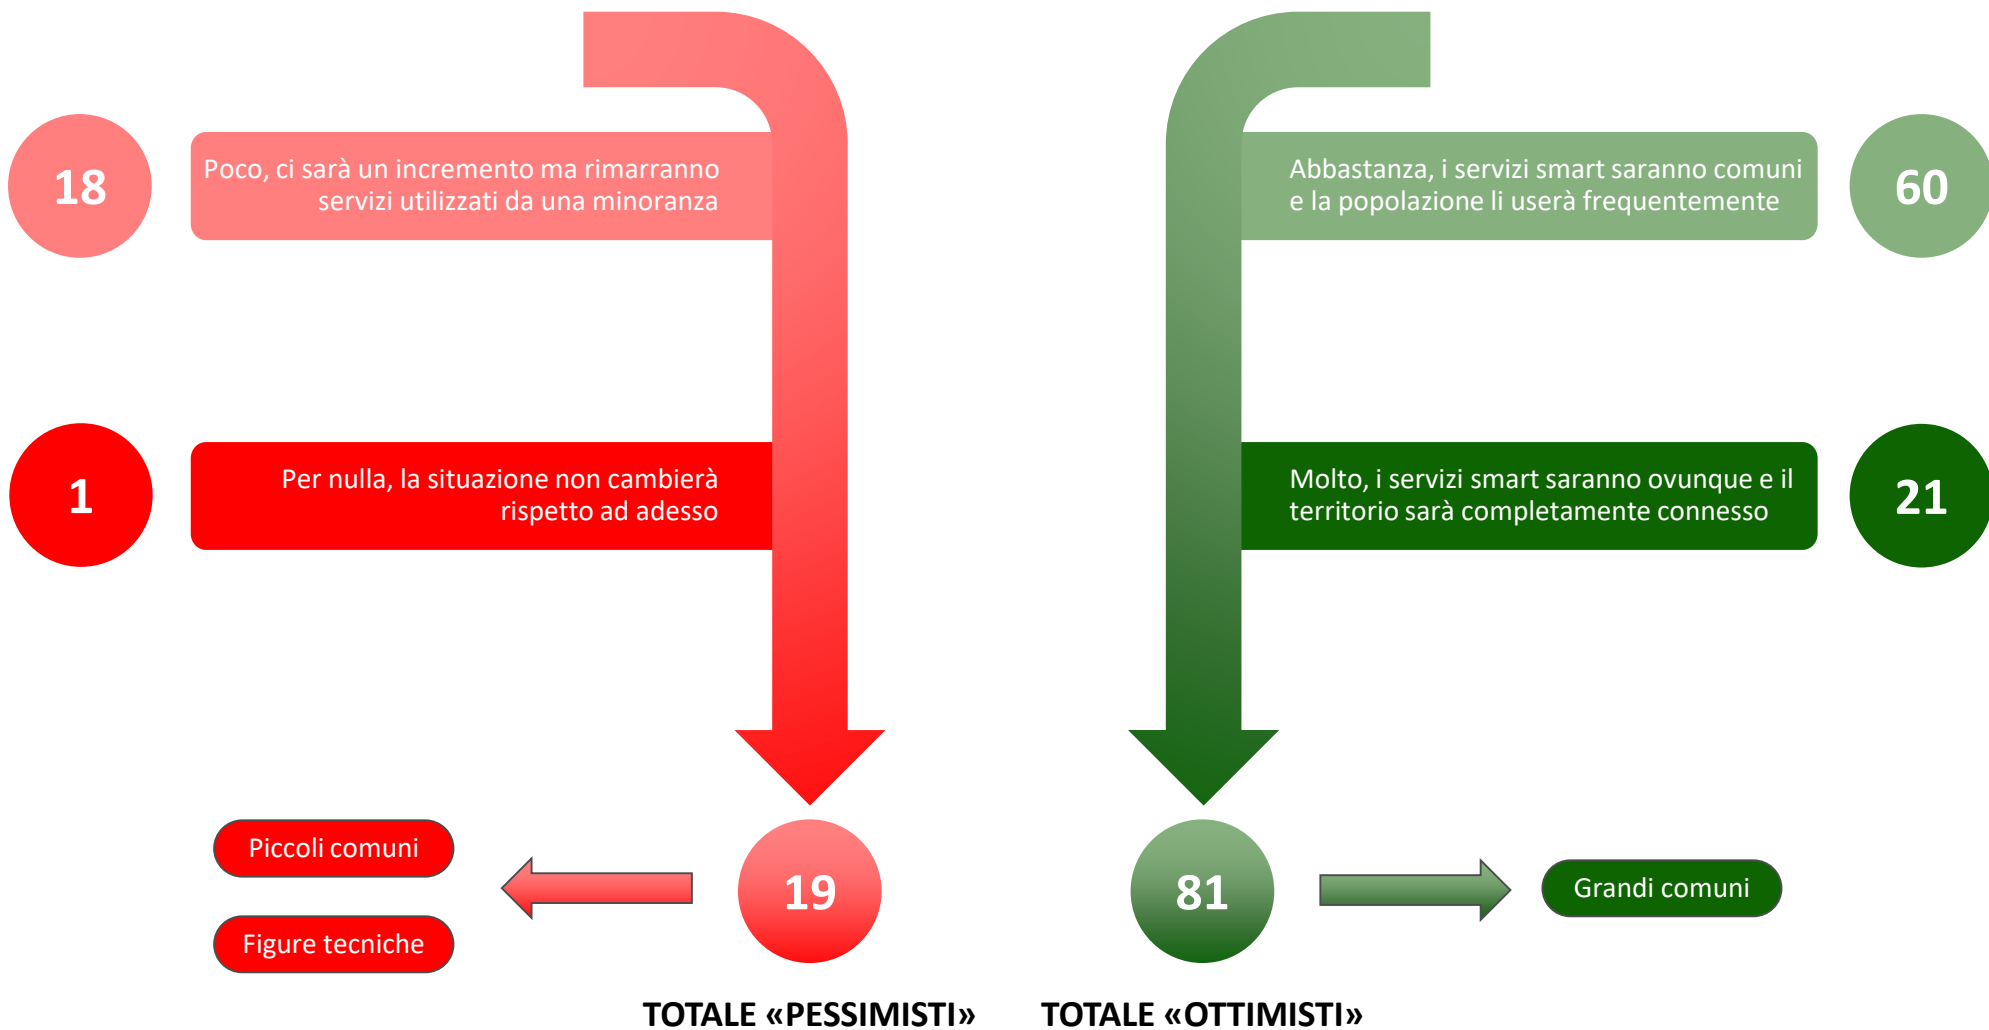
18

Poco, ci sarà un incremento ma rimarranno servizi utilizzati da una minoranza

Abbastanza, i servizi smart saranno comuni e la popolazione li userà frequentemente

60

1

Per nulla, la situazione non cambierà rispetto ad adesso

Molto, i servizi smart saranno ovunque e il territorio sarà completamente connesso

21

Piccoli comuni

Figure tecniche

19

81

Grandi comuni

TOTALE «PESSIMISTI»

TOTALE «OTTIMISTI»